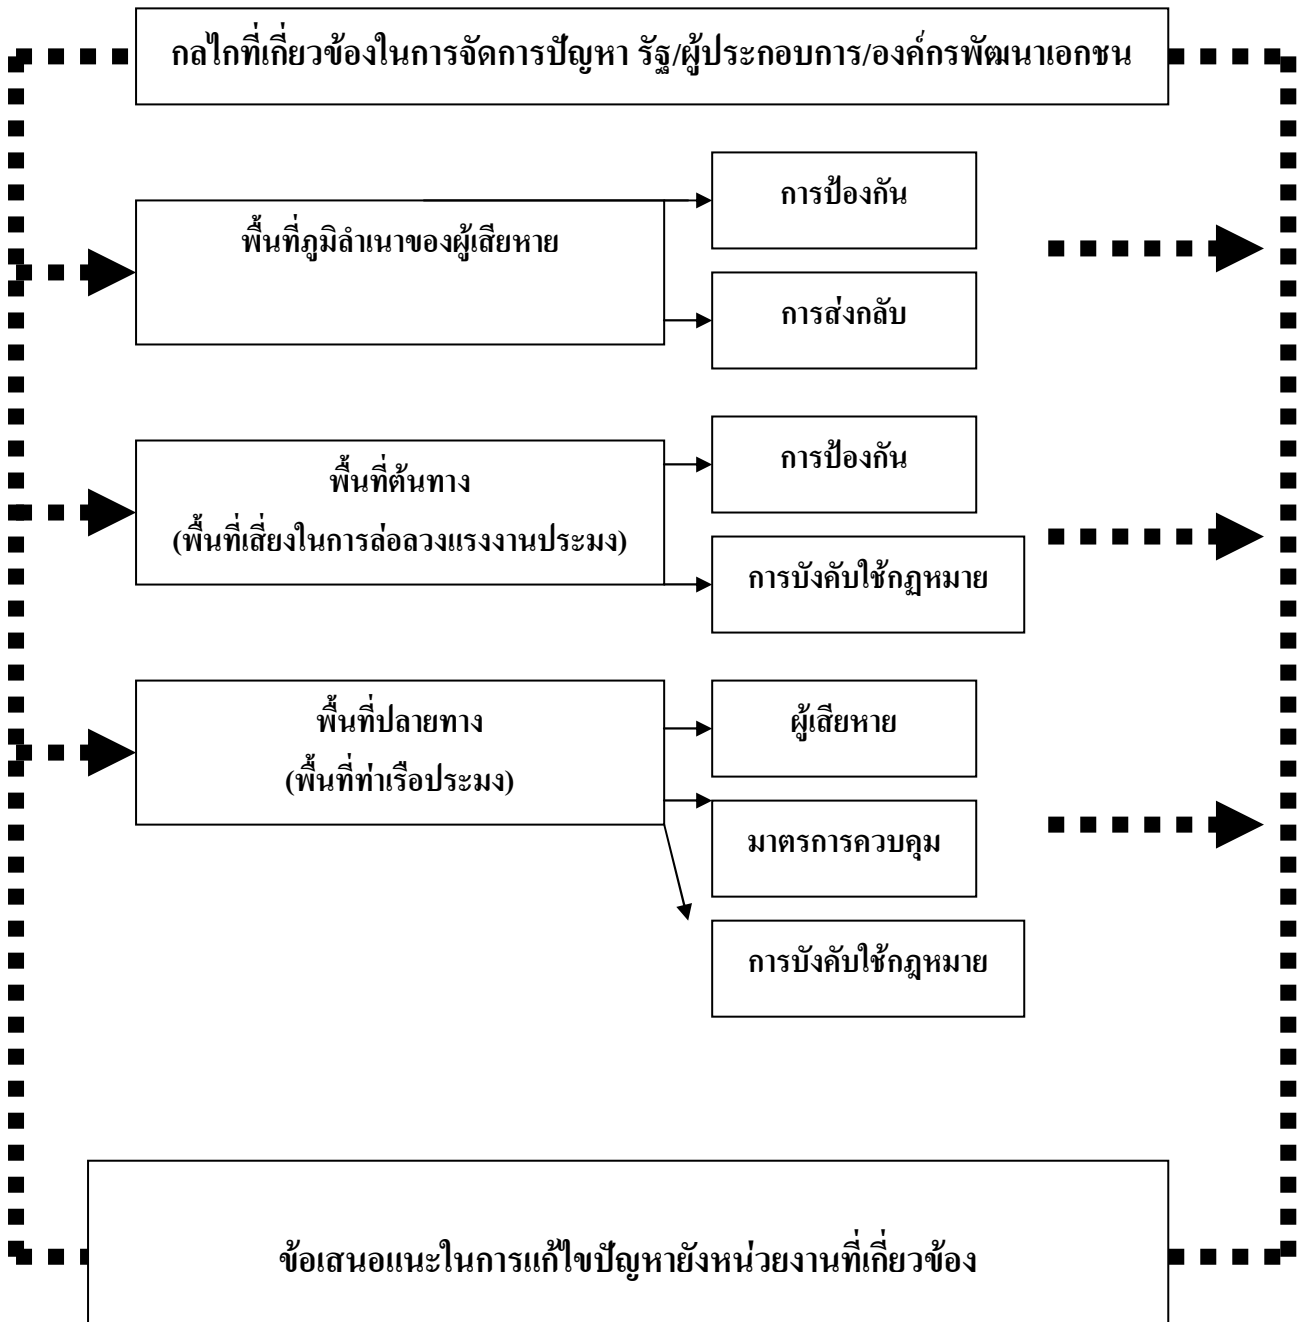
กลไกที่เกี่ยวข้องในการจัดการปัญหา รัฐ/ผู้ประกอบการ/องค์กรพัฒนาเอกชน

พื้นที่ภูมิลำเนาของผู้เสียหาย

การป้องกัน

การส่งกลับ

พื้นที่ต้นทาง
(พื้นที่เสี่ยงในการล่อลวงแรงงานประมง)

การป้องกัน

การบังคับใช้กฎหมาย

พื้นที่ปลายทาง
(พื้นที่ท่าเรือประมง)

ผู้เสียหาย

มาตรการควบคุม

การบังคับใช้กฎหมาย

ข้อเสนอแนะในการแก้ไขปัญหายังหน่วยงานที่เกี่ยวข้อง